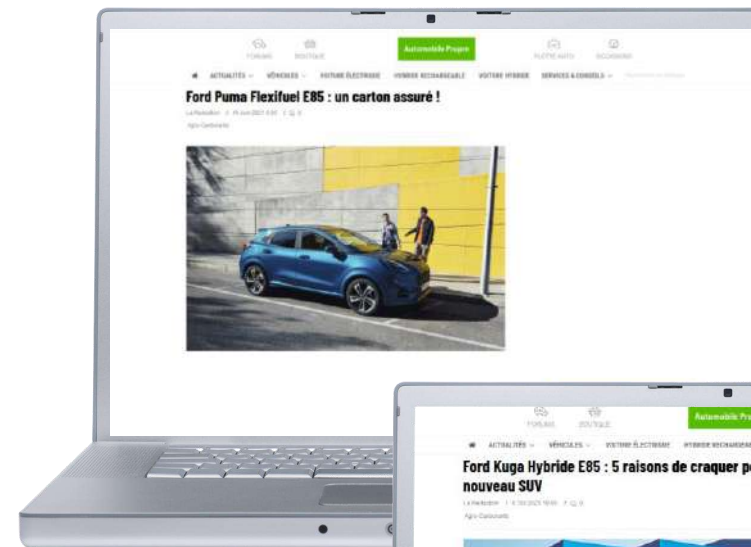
FORUMS BOUTIQUE Automobile Propre FLOTTE AUTO RECHARGING

ACTUALITÉS VÉHICULES VOITURE ÉLECTRIQUE HYBRIDE RECHARGEABLE VOITURE HYBRIDE SERVICES & CONSEILS

Ford Puma Flexifuel E85 : un carton assuré !

La Rédaction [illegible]

Agro Carburants

FORUMS BOUTIQUE Automobile Pro

ACTUALITÉS VÉHICULES VOITURE ÉLECTRIQUE HYBRIDE RECHARGEAB

Ford Kuga Hybride E85 : 5 raisons de craquer po nouveau SUV

La Rédaction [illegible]

Agro Carburants